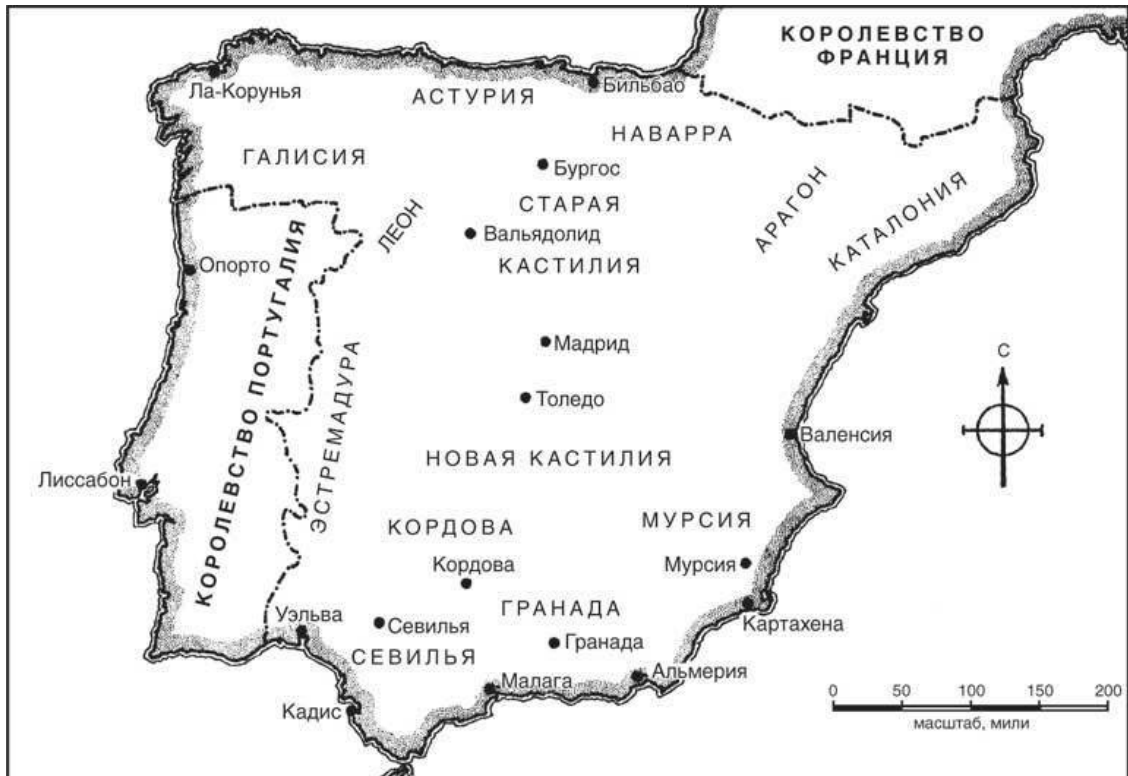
КОРОЛЕВСТВО ФРАНЦИЯ

Ла-Корунья

АСТУРИЯ

Бильбао

НАВАРРА

ГАЛИСИЯ

Бургос

СТАРАЯ

Вальядолид

КАСТИЛИЯ

ЛЕОН

АРАГОН

КАТАЛОНИЯ

Опорто

КОРОЛЕВСТВО ПОРТУГАЛИЯ

ЭСТРЕМАДУРА

Мадрид

Толедо

С

Валенсия

Лиссабон

НОВАЯ КАСТИЛИЯ

КОРДОВА

МУРСИЯ

Кордова

Мурсия

ГРАНАДА

Уэльва

Севилья

Картахена

Гранада

СЕВИЛЬЯ

Альмерия

Малага

Кадис

0 50 100 150 200

масштаб, мили